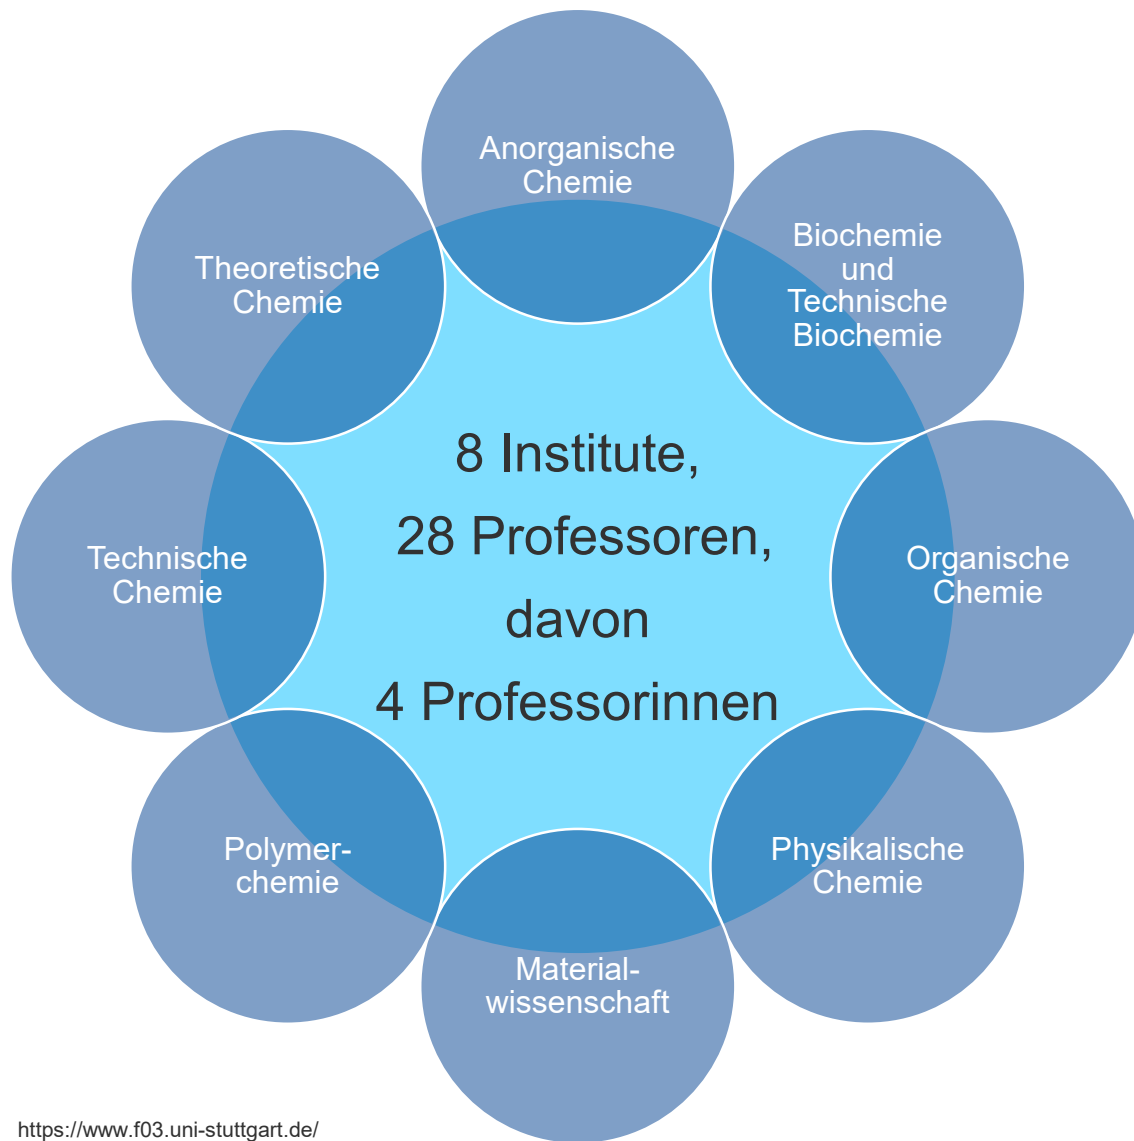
Anorganische Chemie

Biochemie und Technische Biochemie

Organische Chemie

Physikalische Chemie

Materialwissenschaft

Polymerchemie

Technische Chemie

Theoretische Chemie

8 Institute,
28 Professoren,
davon
4 Professorinnen

https://www.f03.uni-stuttgart.de/